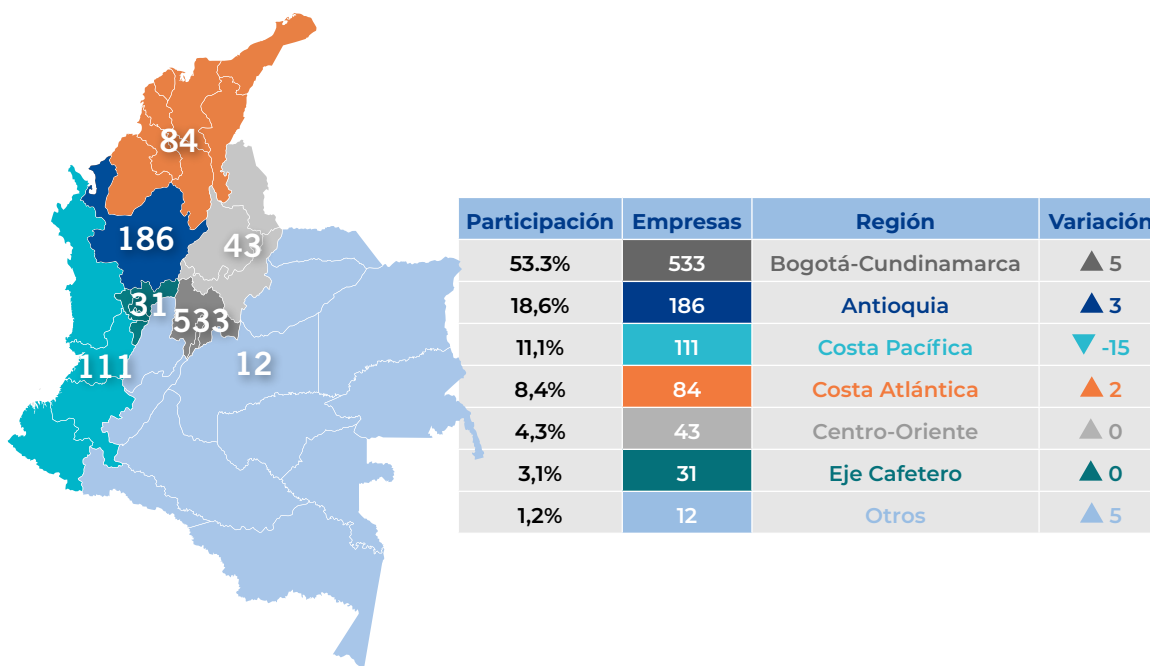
84

186

43

31

533

111

12

| Participación | Empresas | Región | Variación |
|---|---|---|---|
| 53.3% | 533 | Bogotá-Cundinamarca | ▲ 5 |
| 18,6% | 186 | Antioquia | ▲ 3 |
| 11,1% | 111 | Costa Pacífica | ▼ -15 |
| 8,4% | 84 | Costa Atlántica | ▲ 2 |
| 4,3% | 43 | Centro-Oriente | ▲ 0 |
| 3,1% | 31 | Eje Cafetero | ▲ 0 |
| 1,2% | 12 | Otros | ▲ 5 |